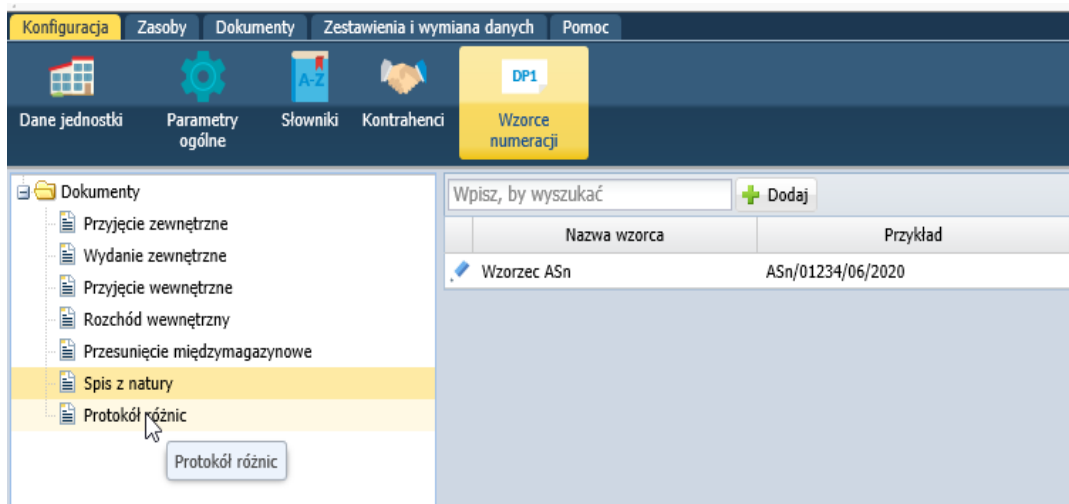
Konfiguracja Zasoby Dokumenty Zestawienia i wymiana danych Pomoc

Dane jednostki
Parametry ogólne
A-Z
Słowniki
Kontrahenci
DP1
Wzorce numeracji

Dokumenty
Przyjęcie zewnętrzne
Wydanie zewnętrzne
Przyjęcie wewnętrzne
Rozchód wewnętrzny
Przesunięcie międzymagazynowe
Spis z natury
Protokół różnic
Protokół różnic

Wpisz, by wyszukać
Dodaj

| Nazwa wzorca | Przykład |
|---|---|
| Wzorzec ASn | ASn/01234/06/2020 |